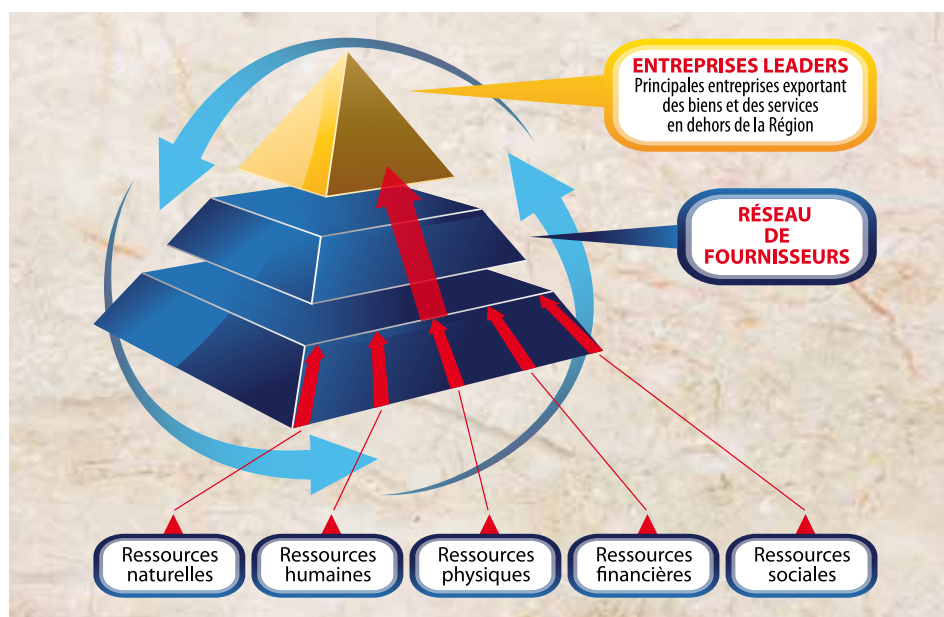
ENTREPRISES LEADERS
Principales entreprises exportant des biens et des services en dehors de la Région

RÉSEAU DE FOURNISSEURS

Ressources naturelles

Ressources humaines

Ressources physiques

Ressources financières

Ressources sociales